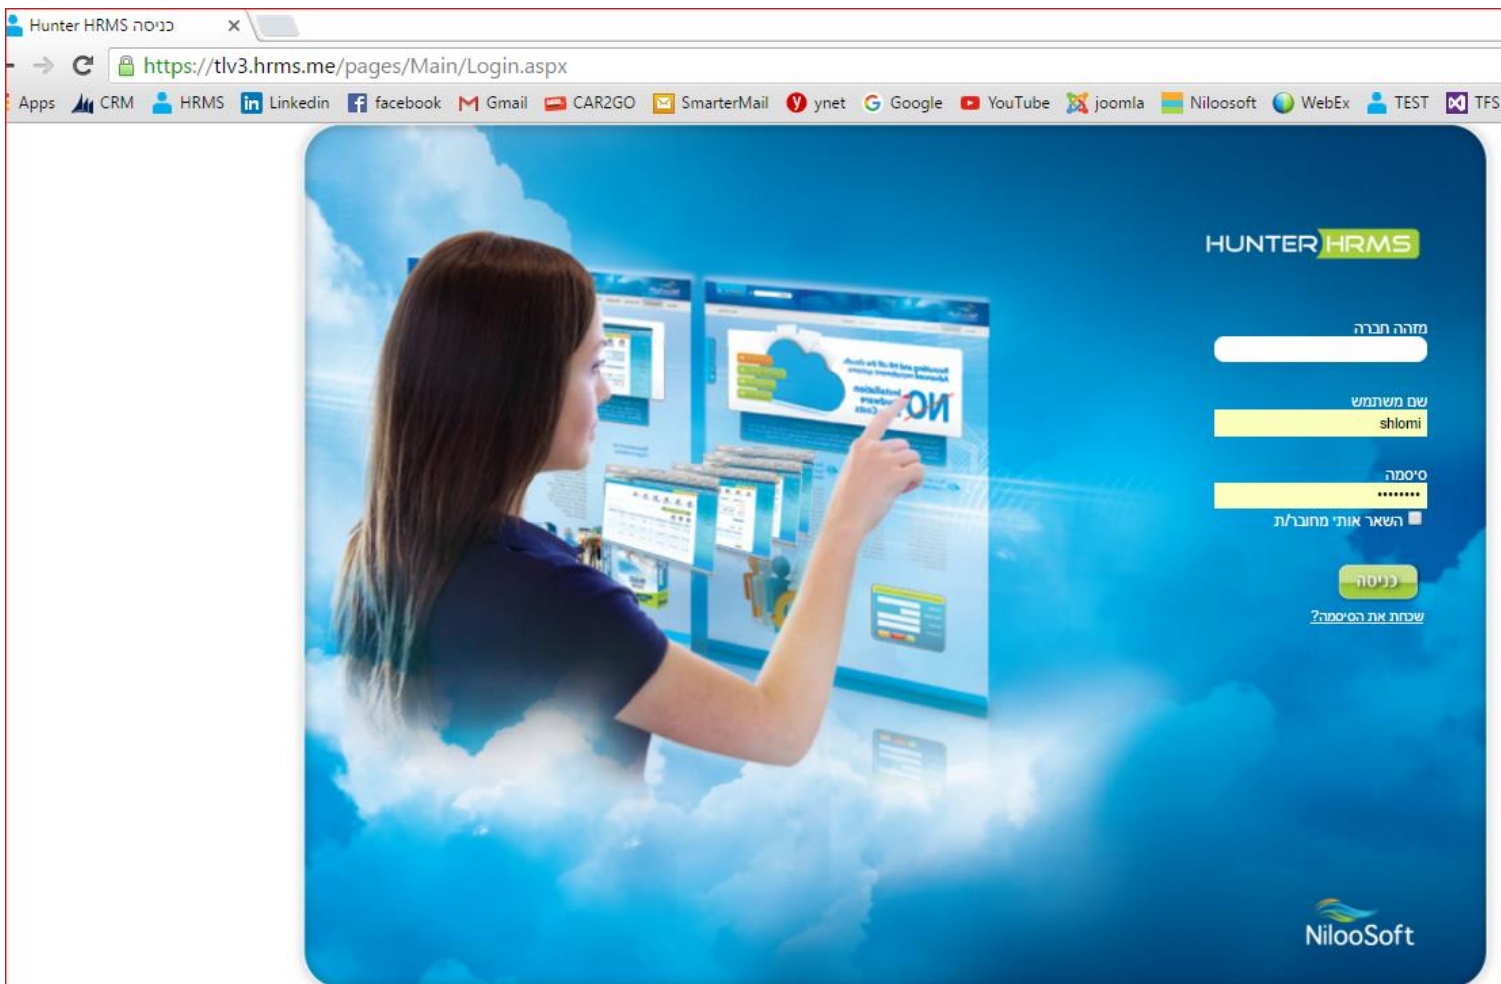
Hunter HRMS כניסה ×

https://tlv3.hrms.me/pages/Main/Login.aspx

Apps CRM HRMS Linkedin facebook Gmail CAR2GO SmarterMail ynet Google YouTube joomla Niloosoft WebEx TEST TFS

HUNTER HRMS

מזהה חברה

שם משתמש
shlomi

סיסמה
••••••••

השאר אותי מחובר/ת

כניסה

שכחת את הסיסמה?

NilooSoft